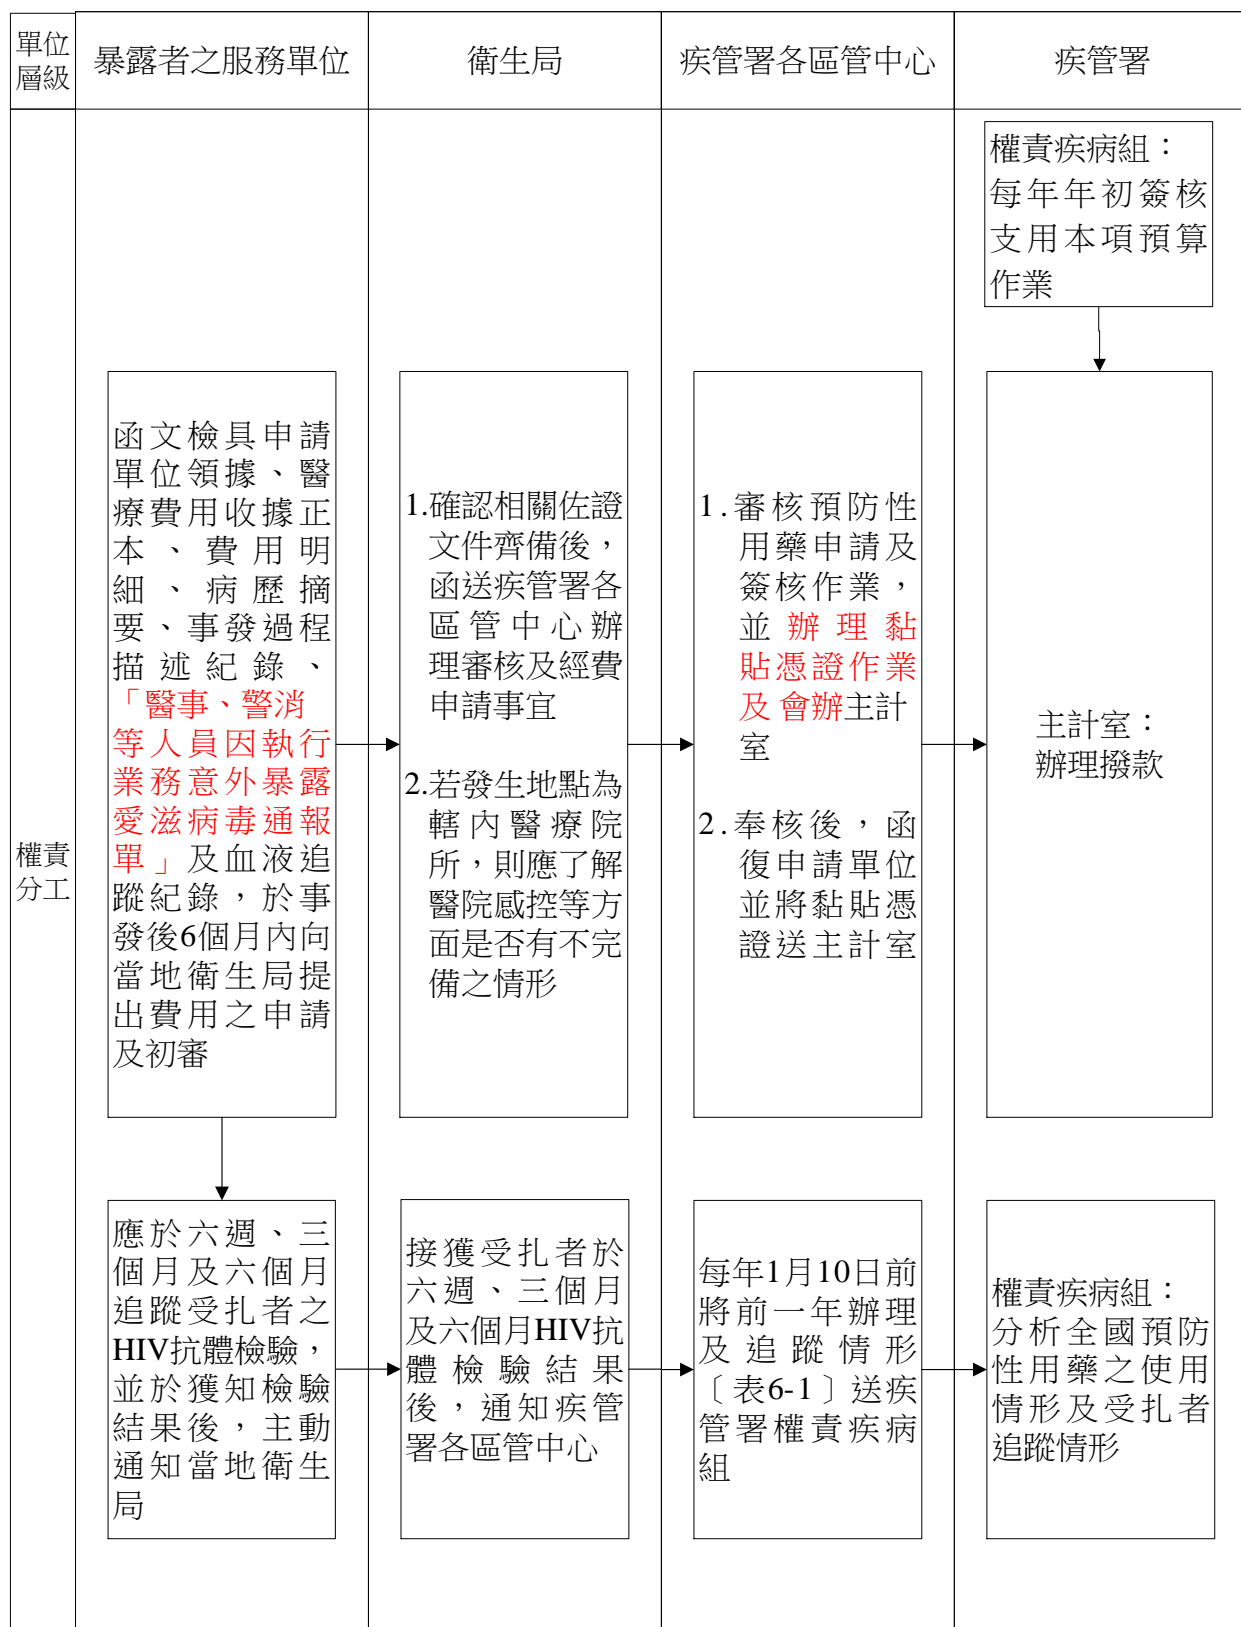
| 單位層級 | 暴露者之服務單位 | 衛生局 | 疾管署各區管中心 | 疾管署 |
|---|---|---|---|---|
| 權責分工 | | | | 權責疾病組：每年年初簽核支用本項預算作業 |
| | 函文檢具申請單位領據、醫療費用收據正本、費用明細、病歷摘要、事發過程描述紀錄、「醫事、警消等人員因執行業務意外暴露愛滋病毒通報單」及血液追蹤紀錄，於事發後6個月內向當地衛生局提出費用之申請及初審 | 1.確認相關佐證文件齊備後，函送疾管署各區管中心辦理審核及經費申請事宜<br>2.若發生地點為轄內醫療院所，則應了解醫院感控等方面是否有不完備之情形 | 1.審核預防性用藥申請及簽核作業，並辦理黏貼憑證作業及會辦主計室<br>2.奉核後，函復申請單位並將黏貼憑證送主計室 | 主計室：辦理撥款 |
| | 應於六週、三個月及六個月追蹤受扎者之HIV抗體檢驗，並於獲知檢驗結果後，主動通知當地衛生局 | 接獲受扎者於六週、三個月及六個月HIV抗體檢驗結果後，通知疾管署各區管中心 | 每年1月10日前將前一年辦理及追蹤情形〔表6-1〕送疾管署權責疾病組 | 權責疾病組：分析全國預防性用藥之使用情形及受扎者追蹤情形 |